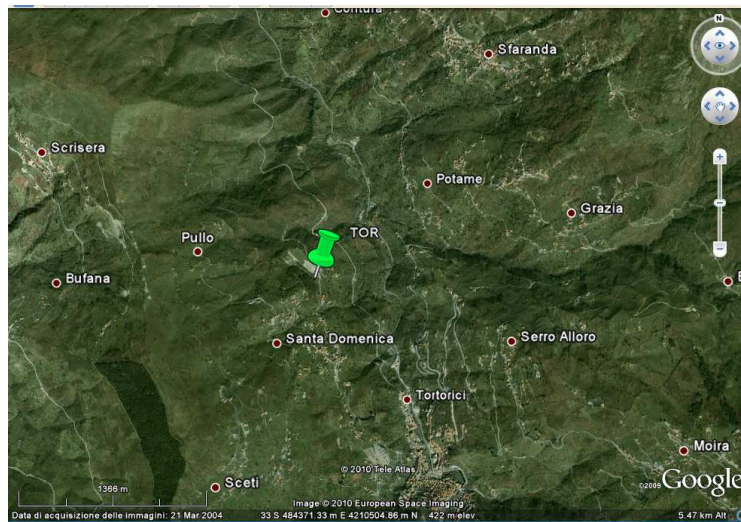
Contura
Sfaranda
N
Scrisera
Potame
Grazia
Pullo
TOR
Bufana
Santa Domenica
Serro Alloro
Tortorici
Moira
© 2010 Tele Atlas
©2009 Google
1366 m
Sceti
Image © 2010 European Space Imaging
Data di acquisizione delle immagini: 21 Mar 2004
33 S 484371.33 m E 4210504.86 m N 422 m elev
5.47 km Alt